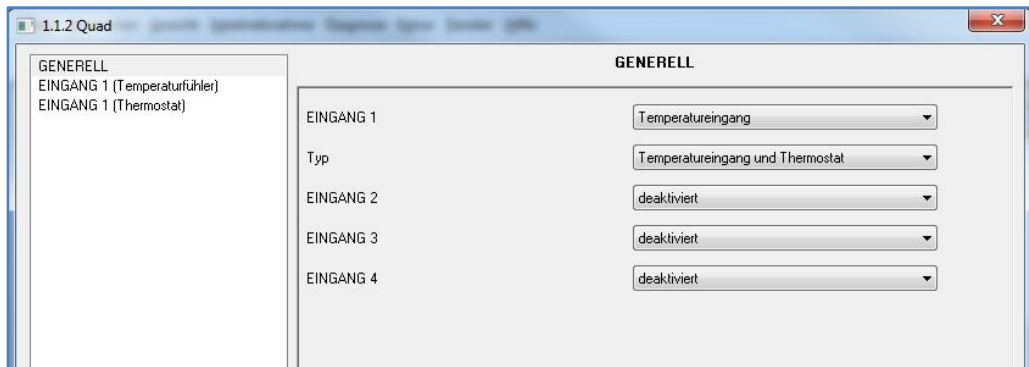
1.1.2 Quad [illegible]

GENERELL
EINGANG 1 (Temperaturfühler)
EINGANG 1 (Thermostat)

GENERELL

EINGANG 1 Temperatureingang
Typ Temperatureingang und Thermostat
EINGANG 2 deaktiviert
EINGANG 3 deaktiviert
EINGANG 4 deaktiviert